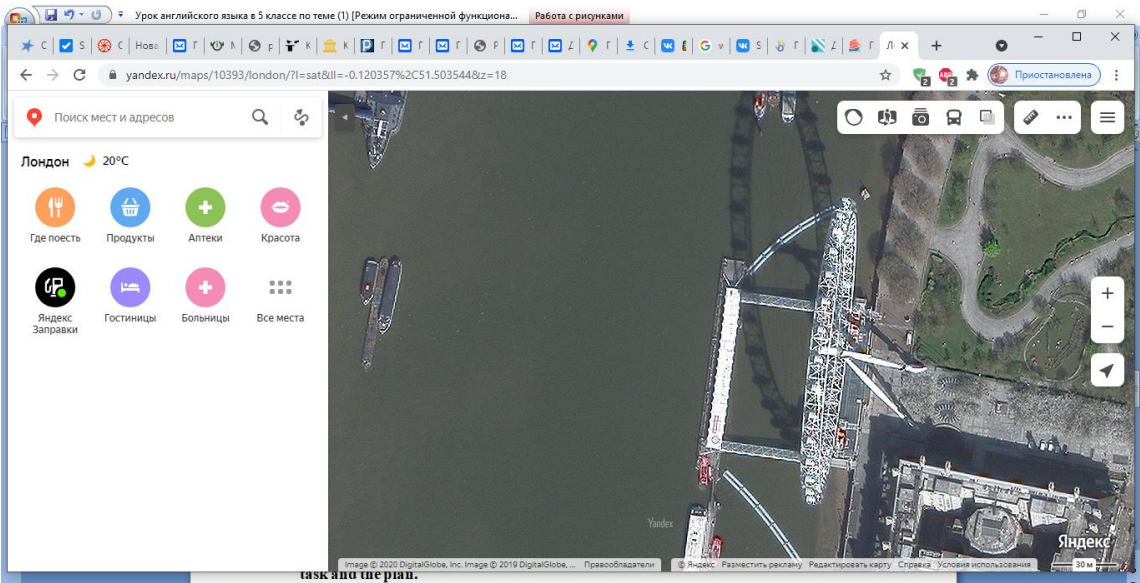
Урок английского языка в 5 классе по теме (1) [Режим ограниченной функциона... Работа с рисунками

С S С Нов Г М р К К Р Г Г Р Г Г С С G v S З Л +

yandex.ru/maps/10393/london/?l=sat&ll=-0.120357%2C51.503544&z=18

Приостановлена

Поиск мест и адресов

Лондон 20°C

Где поесть
Продукты
Аптеки
Красота
Яндекс Заправки
Гостиницы
Больницы
Все места

Yandex

Image © 2020 DigitalGlobe, Inc. Image © 2019 DigitalGlobe, ... Правообладатели © Яндекс Разместить рекламу Редактировать карту Справка Условия использования 30 м

Яндекс

task and the plan.